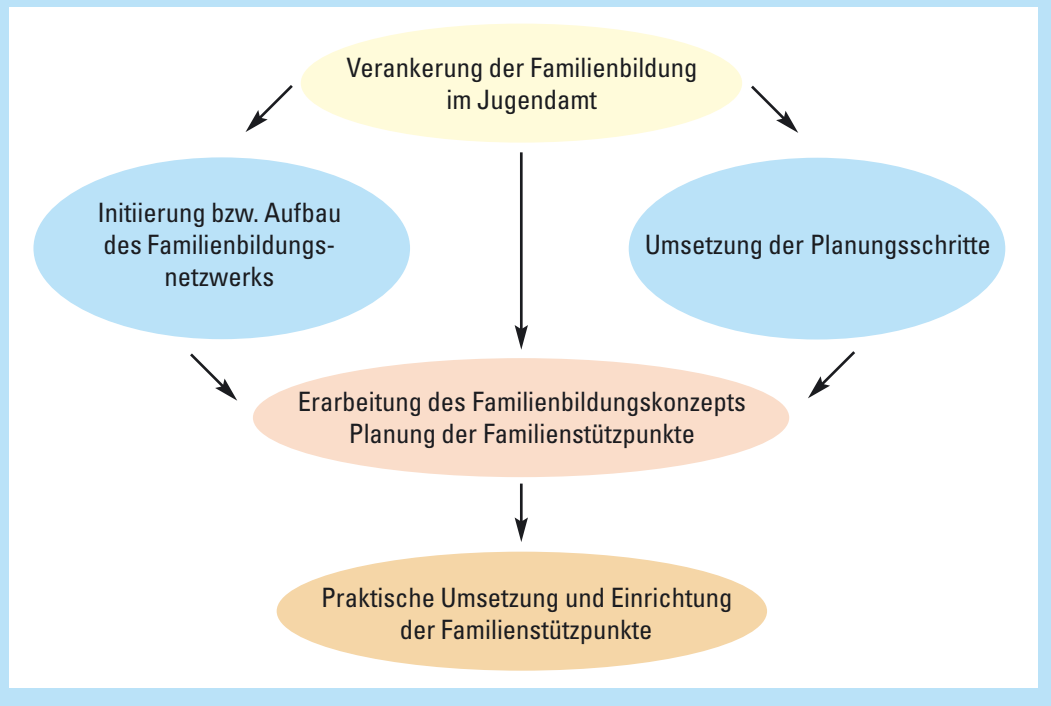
Verankerung der Familienbildung im Jugendamt

Initiierung bzw. Aufbau des Familienbildungsnetzwerks

Umsetzung der Planungsschritte

Erarbeitung des Familienbildungskonzepts
Planung der Familienstützpunkte

Praktische Umsetzung und Einrichtung der Familienstützpunkte